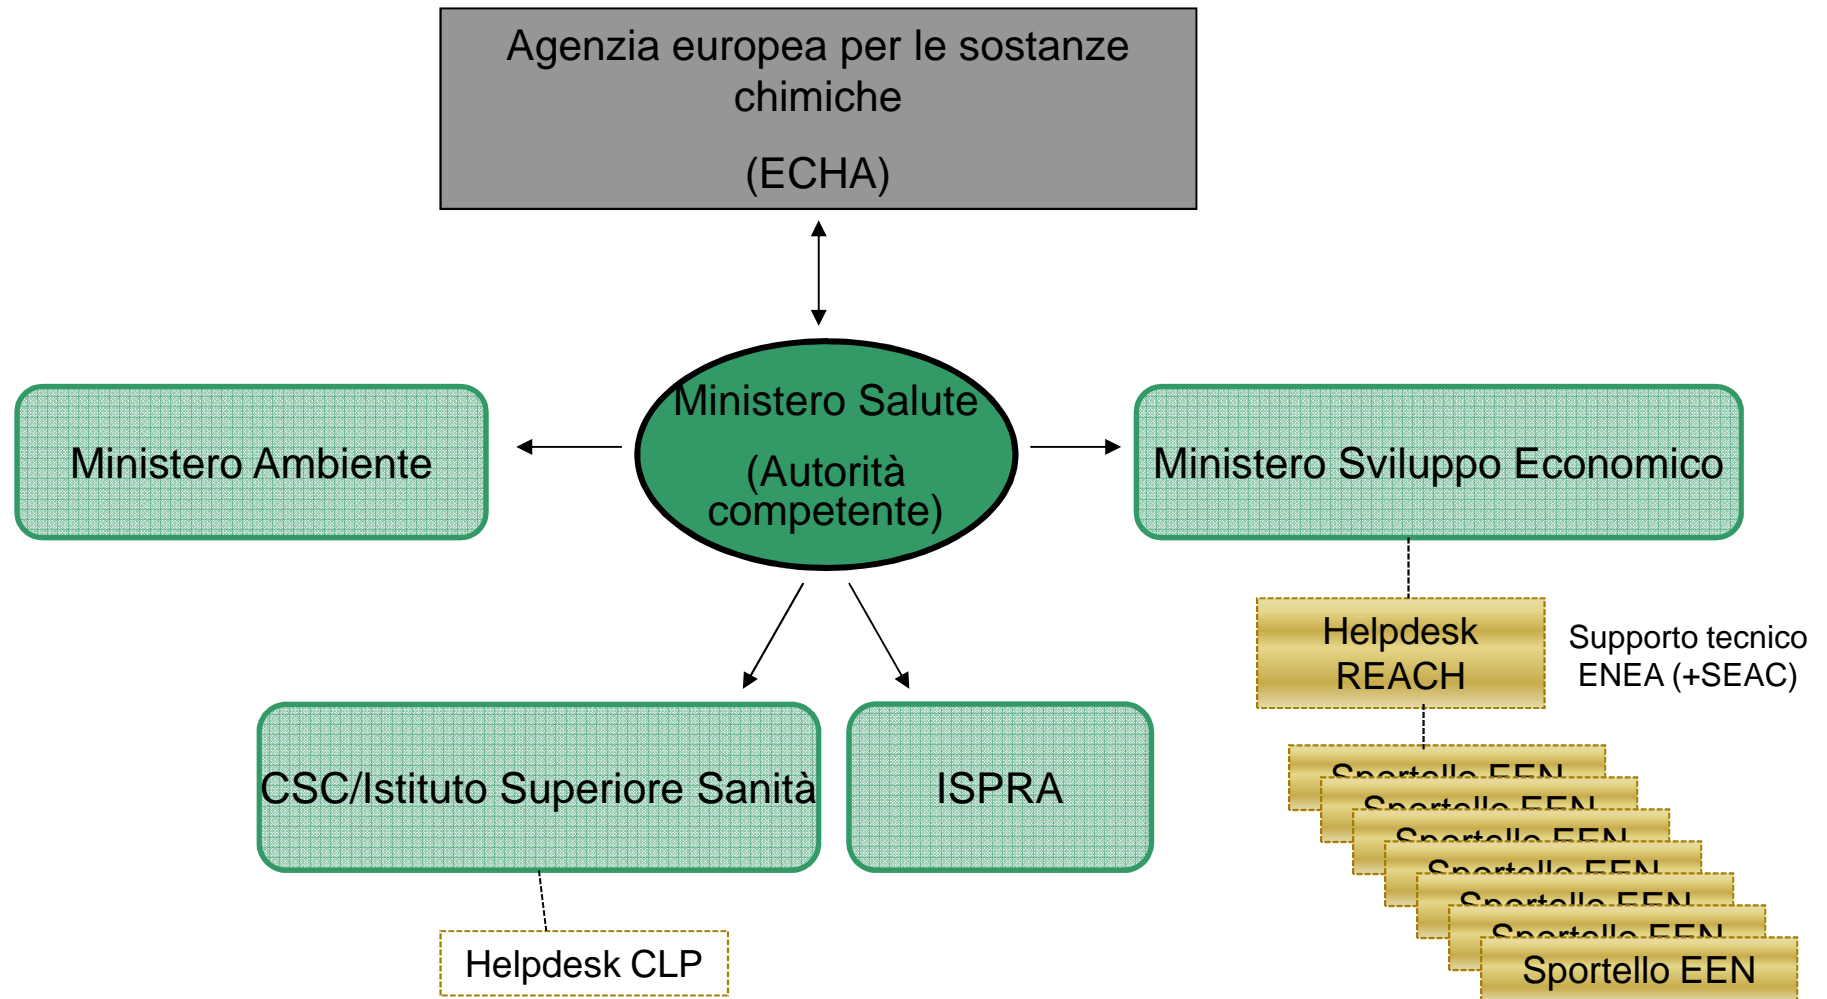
Agenzia europea per le sostanze chimiche

(ECHA)

Ministero Ambiente

Ministero Salute

(Autorità competente)

Ministero Sviluppo Economico

Helpdesk REACH

Supporto tecnico ENEA (+SEAC)

CSC/Istituto Superiore Sanità

ISPRA

Sportello EEN
Sportello EEN
Sportello EEN
Sportello EEN
Sportello EEN
Sportello EEN
Sportello EEN

Helpdesk CLP